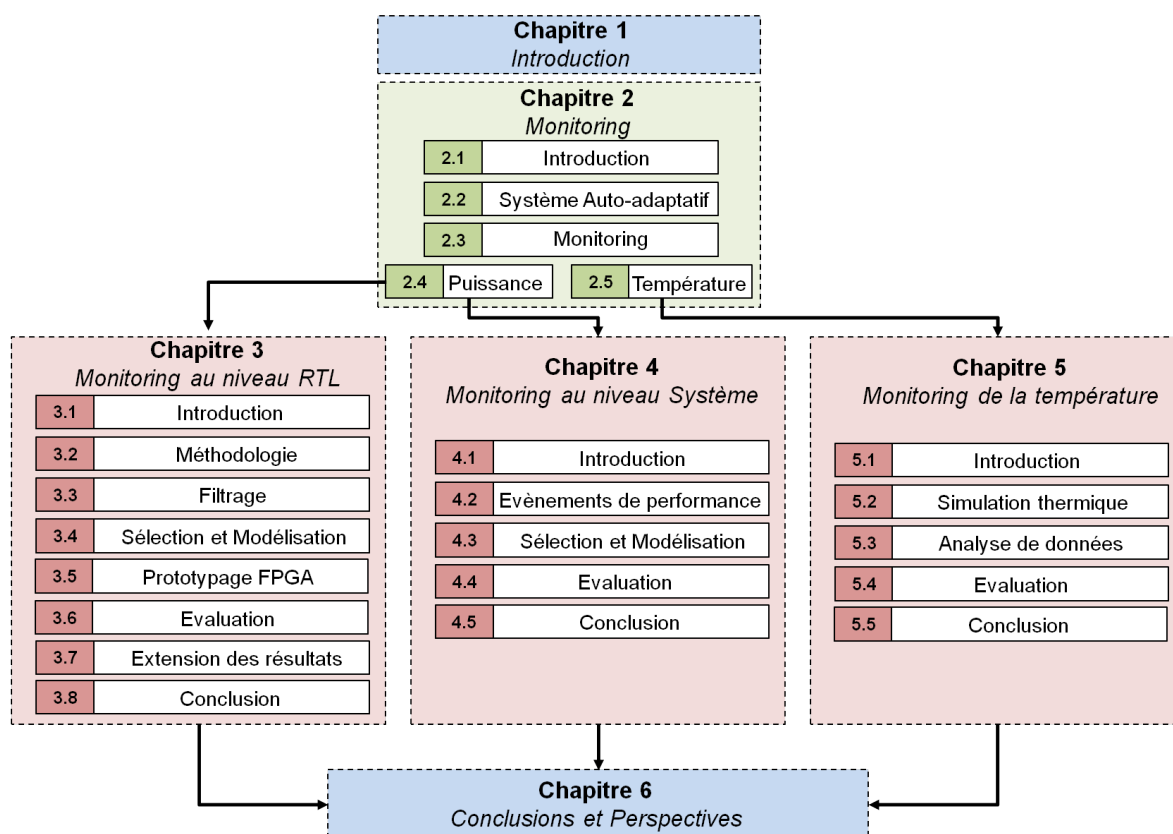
**Chapitre 1**
*Introduction*

**Chapitre 2**
*Monitoring*

2.1 Introduction
2.2 Système Auto-adaptatif
2.3 Monitoring
2.4 Puissance
2.5 Température

**Chapitre 3**
*Monitoring au niveau RTL*

3.1 Introduction
3.2 Méthodologie
3.3 Filtrage
3.4 Sélection et Modélisation
3.5 Prototypage FPGA
3.6 Evaluation
3.7 Extension des résultats
3.8 Conclusion

**Chapitre 4**
*Monitoring au niveau Système*

4.1 Introduction
4.2 Evènements de performance
4.3 Sélection et Modélisation
4.4 Evaluation
4.5 Conclusion

**Chapitre 5**
*Monitoring de la température*

5.1 Introduction
5.2 Simulation thermique
5.3 Analyse de données
5.4 Evaluation
5.5 Conclusion

**Chapitre 6**
*Conclusions et Perspectives*